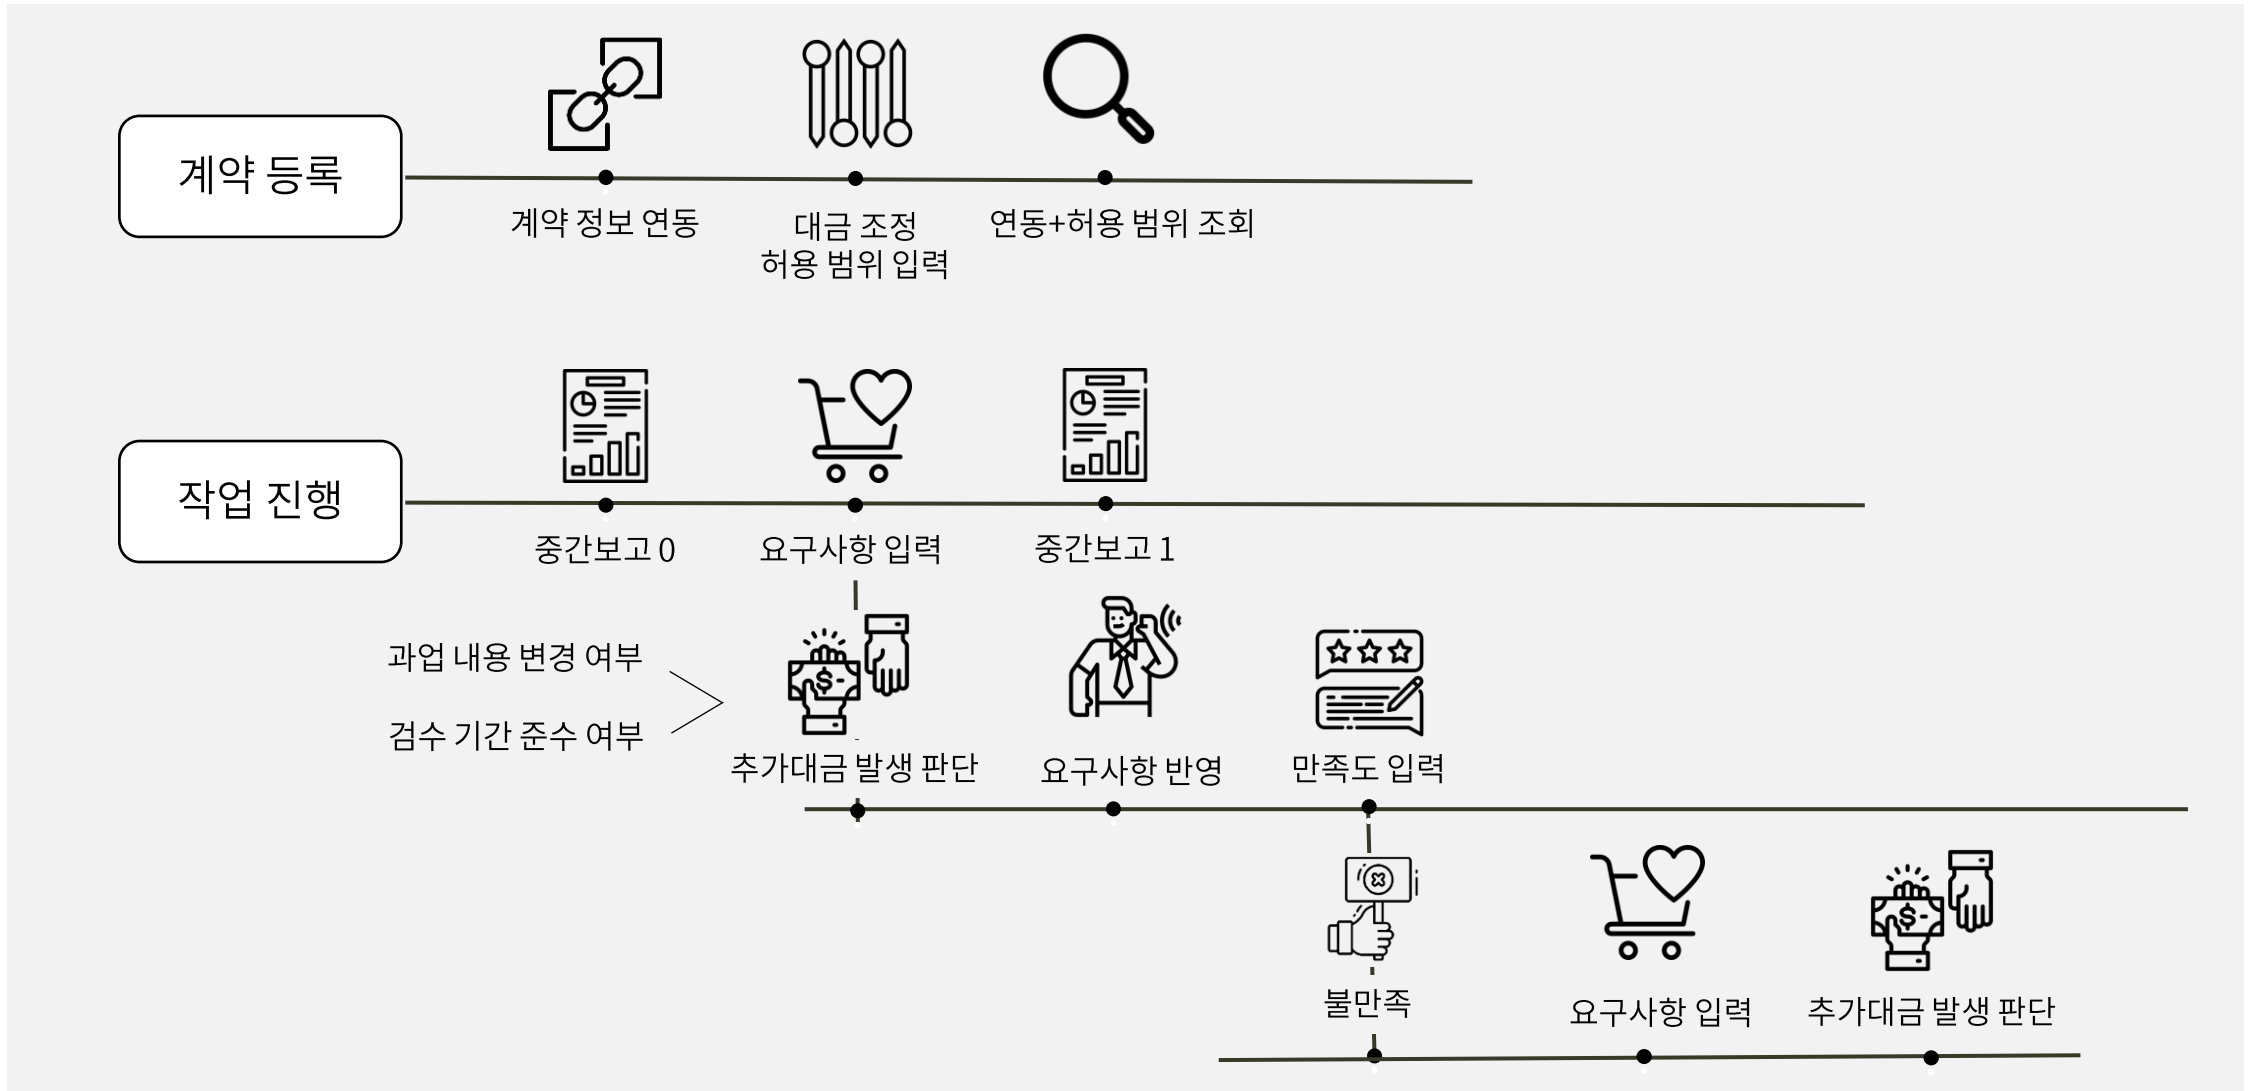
계약 등록

계약 정보 연동

대금 조정
허용 범위 입력

연동+허용 범위 조회

작업 진행

중간보고 0

요구사항 입력

중간보고 1

과업 내용 변경 여부

검수 기간 준수 여부

추가대금 발생 판단

요구사항 반영

만족도 입력

불만족

요구사항 입력

추가대금 발생 판단